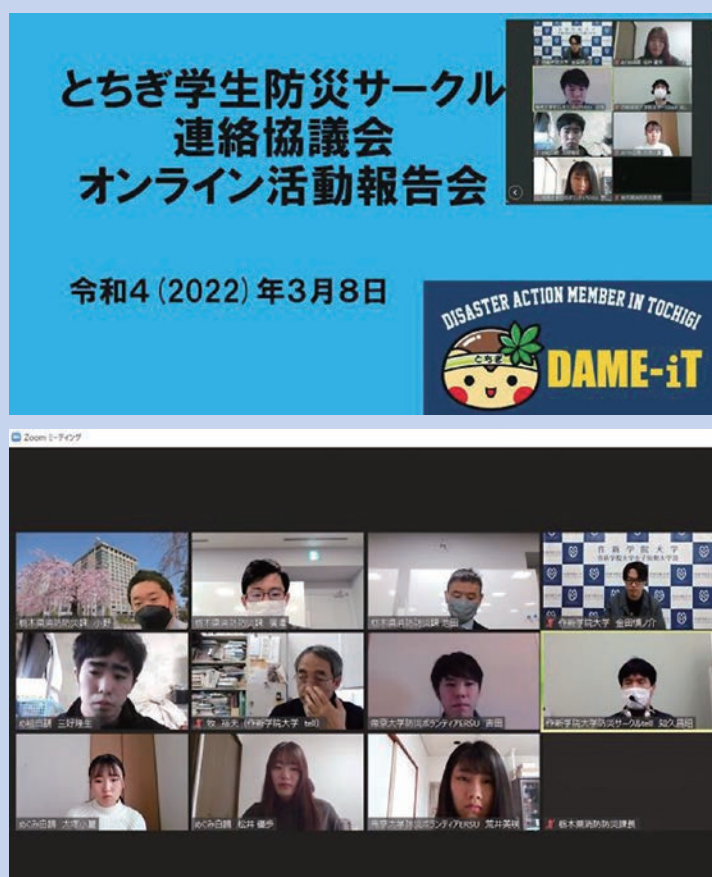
とちぎ学生防災サークル
連絡協議会
オンライン活動報告会

令和4（2022）年3月8日

DISASTER ACTION MEMBER IN TOCHIGI
とちぎ
DAME-iT

Zoom ミーティング

栃木県県防災課 小野
栃木県消防防災課 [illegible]
栃木県消防防災課 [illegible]
作新学院大学
作新学院大学 金田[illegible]
め組白鵬 三好隆生
牧 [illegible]（作新学院大学 tell）
宇都宮大学防災ボランティアERSU 吉田
作新学院大学防災サークルtell 知久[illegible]
めぐみ白鵬 大塚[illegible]
めぐみ白鵬 松井 優香
宇都宮大学防災ボランティアERSU 荒井美咲
栃木県消防防災課長